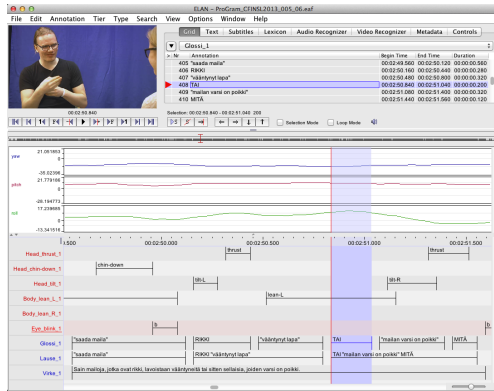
ELAN – ProGram_CFINSL2013_005_06.eaf

File Edit Annotation Tier Type Search View Options Window Help

Grid Text Subtitles Lexicon Audio Recognizer Video Recognizer Metadata Controls

Glossi_1

| Nr | Annotation | Begin Time | End Time | Duration |
|---|---|---|---|---|
| 405 | "saada maila" | 00:00:49.560 | 00:02:50.120 | 00:00:00.560 |
| 406 | RIKKI | 00:02:50.160 | 00:02:50.440 | 00:00:00.280 |
| 407 | "vääntynyt lapa" | 00:02:50.480 | 00:02:50.800 | 00:00:00.320 |
| 408 | TAI | 00:02:50.840 | 00:02:51.040 | 00:00:00.200 |
| 409 | "mailan varsi on poikki" | 00:02:51.080 | 00:02:51.400 | 00:00:00.320 |
| 410 | MITÄ | 00:02:51.440 | 00:02:51.560 | 00:00:00.120 |

00:02:50.840

Selection: 00:02:50.840 - 00:02:51.040 200

Selection Mode Loop Mode

yaw
21.081663
-35.02396
pitch
21.779168
-26.194773
roll
17.234685
-13.34151

1.500 00:02:50.000 00:02:50.500 00:02:51.000 00:02:51.500

Head_thrust_1 thrust thrust
Head_chin-down_1 chin-down
Head_tilt_1 tilt-L tilt-R
Body_lean_L_1 lean-L
Body_lean_R_1
Eye_blink_1 b b
Glossi_1 "saada maila" RIKKI "vääntynyt lapa" TAI "mailan varsi on poikki" MITÄ
Lause_1 "saada maila" RIKKI "vääntynyt lapa" TAI "mailan varsi on poikki" MITÄ
Virke_1 Sain mailoja, jotka ovat rikki, lavoistaan vääntyneitä tai sitten sellaisia, joiden varsi on poikki.